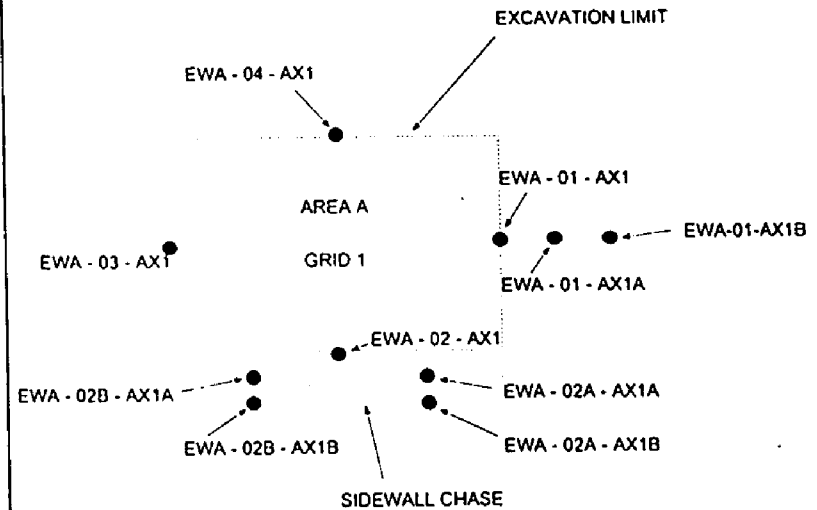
EXCAVATION LIMIT

EWA - 04 - AX1

AREA A

GRID 1

EWA - 01 - AX1

EWA-01-AX1B

EWA - 03 - AX1

EWA - 01 - AX1A

EWA - 02 - AX1

EWA - 02B - AX1A

EWA - 02A - AX1A

EWA - 02B - AX1B

EWA - 02A - AX1B

SIDEWALL CHASE